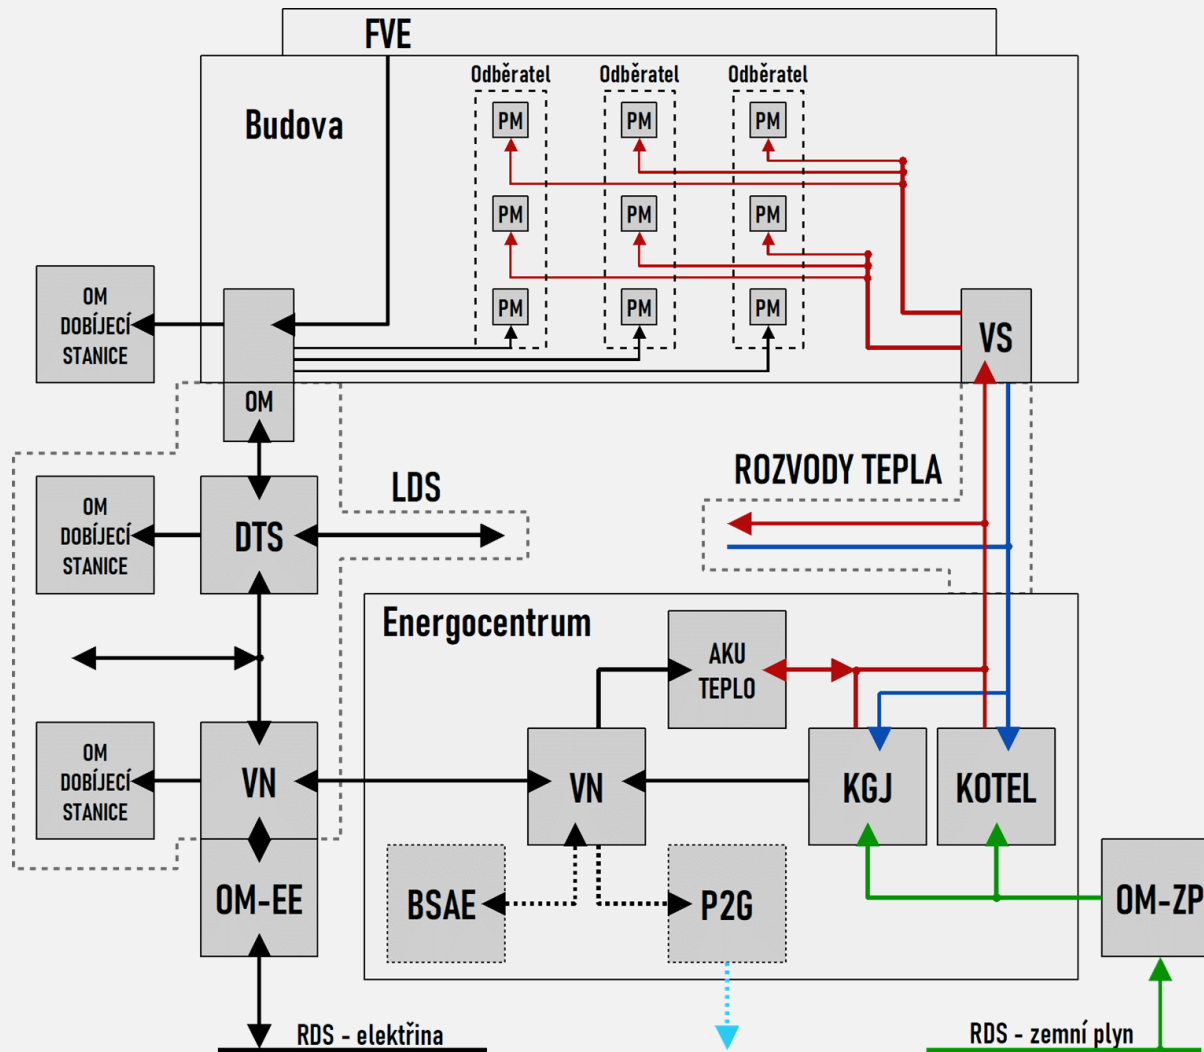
FVE

Budova

Odběratel

Odběratel

Odběratel

PM

PM

PM

PM

PM

PM

PM

PM

PM

OM DOBÍJECÍ STANICE

OM

VS

LDS

ROZVODY TEPLA

OM DOBÍJECÍ STANICE

DTS

Energocentrum

AKU TEPLO

OM DOBÍJECÍ STANICE

VN

VN

KGJ

KOTEL

OM-EE

BSAE

P2G

OM-ZP

RDS - elektřina

RDS - zemní plyn